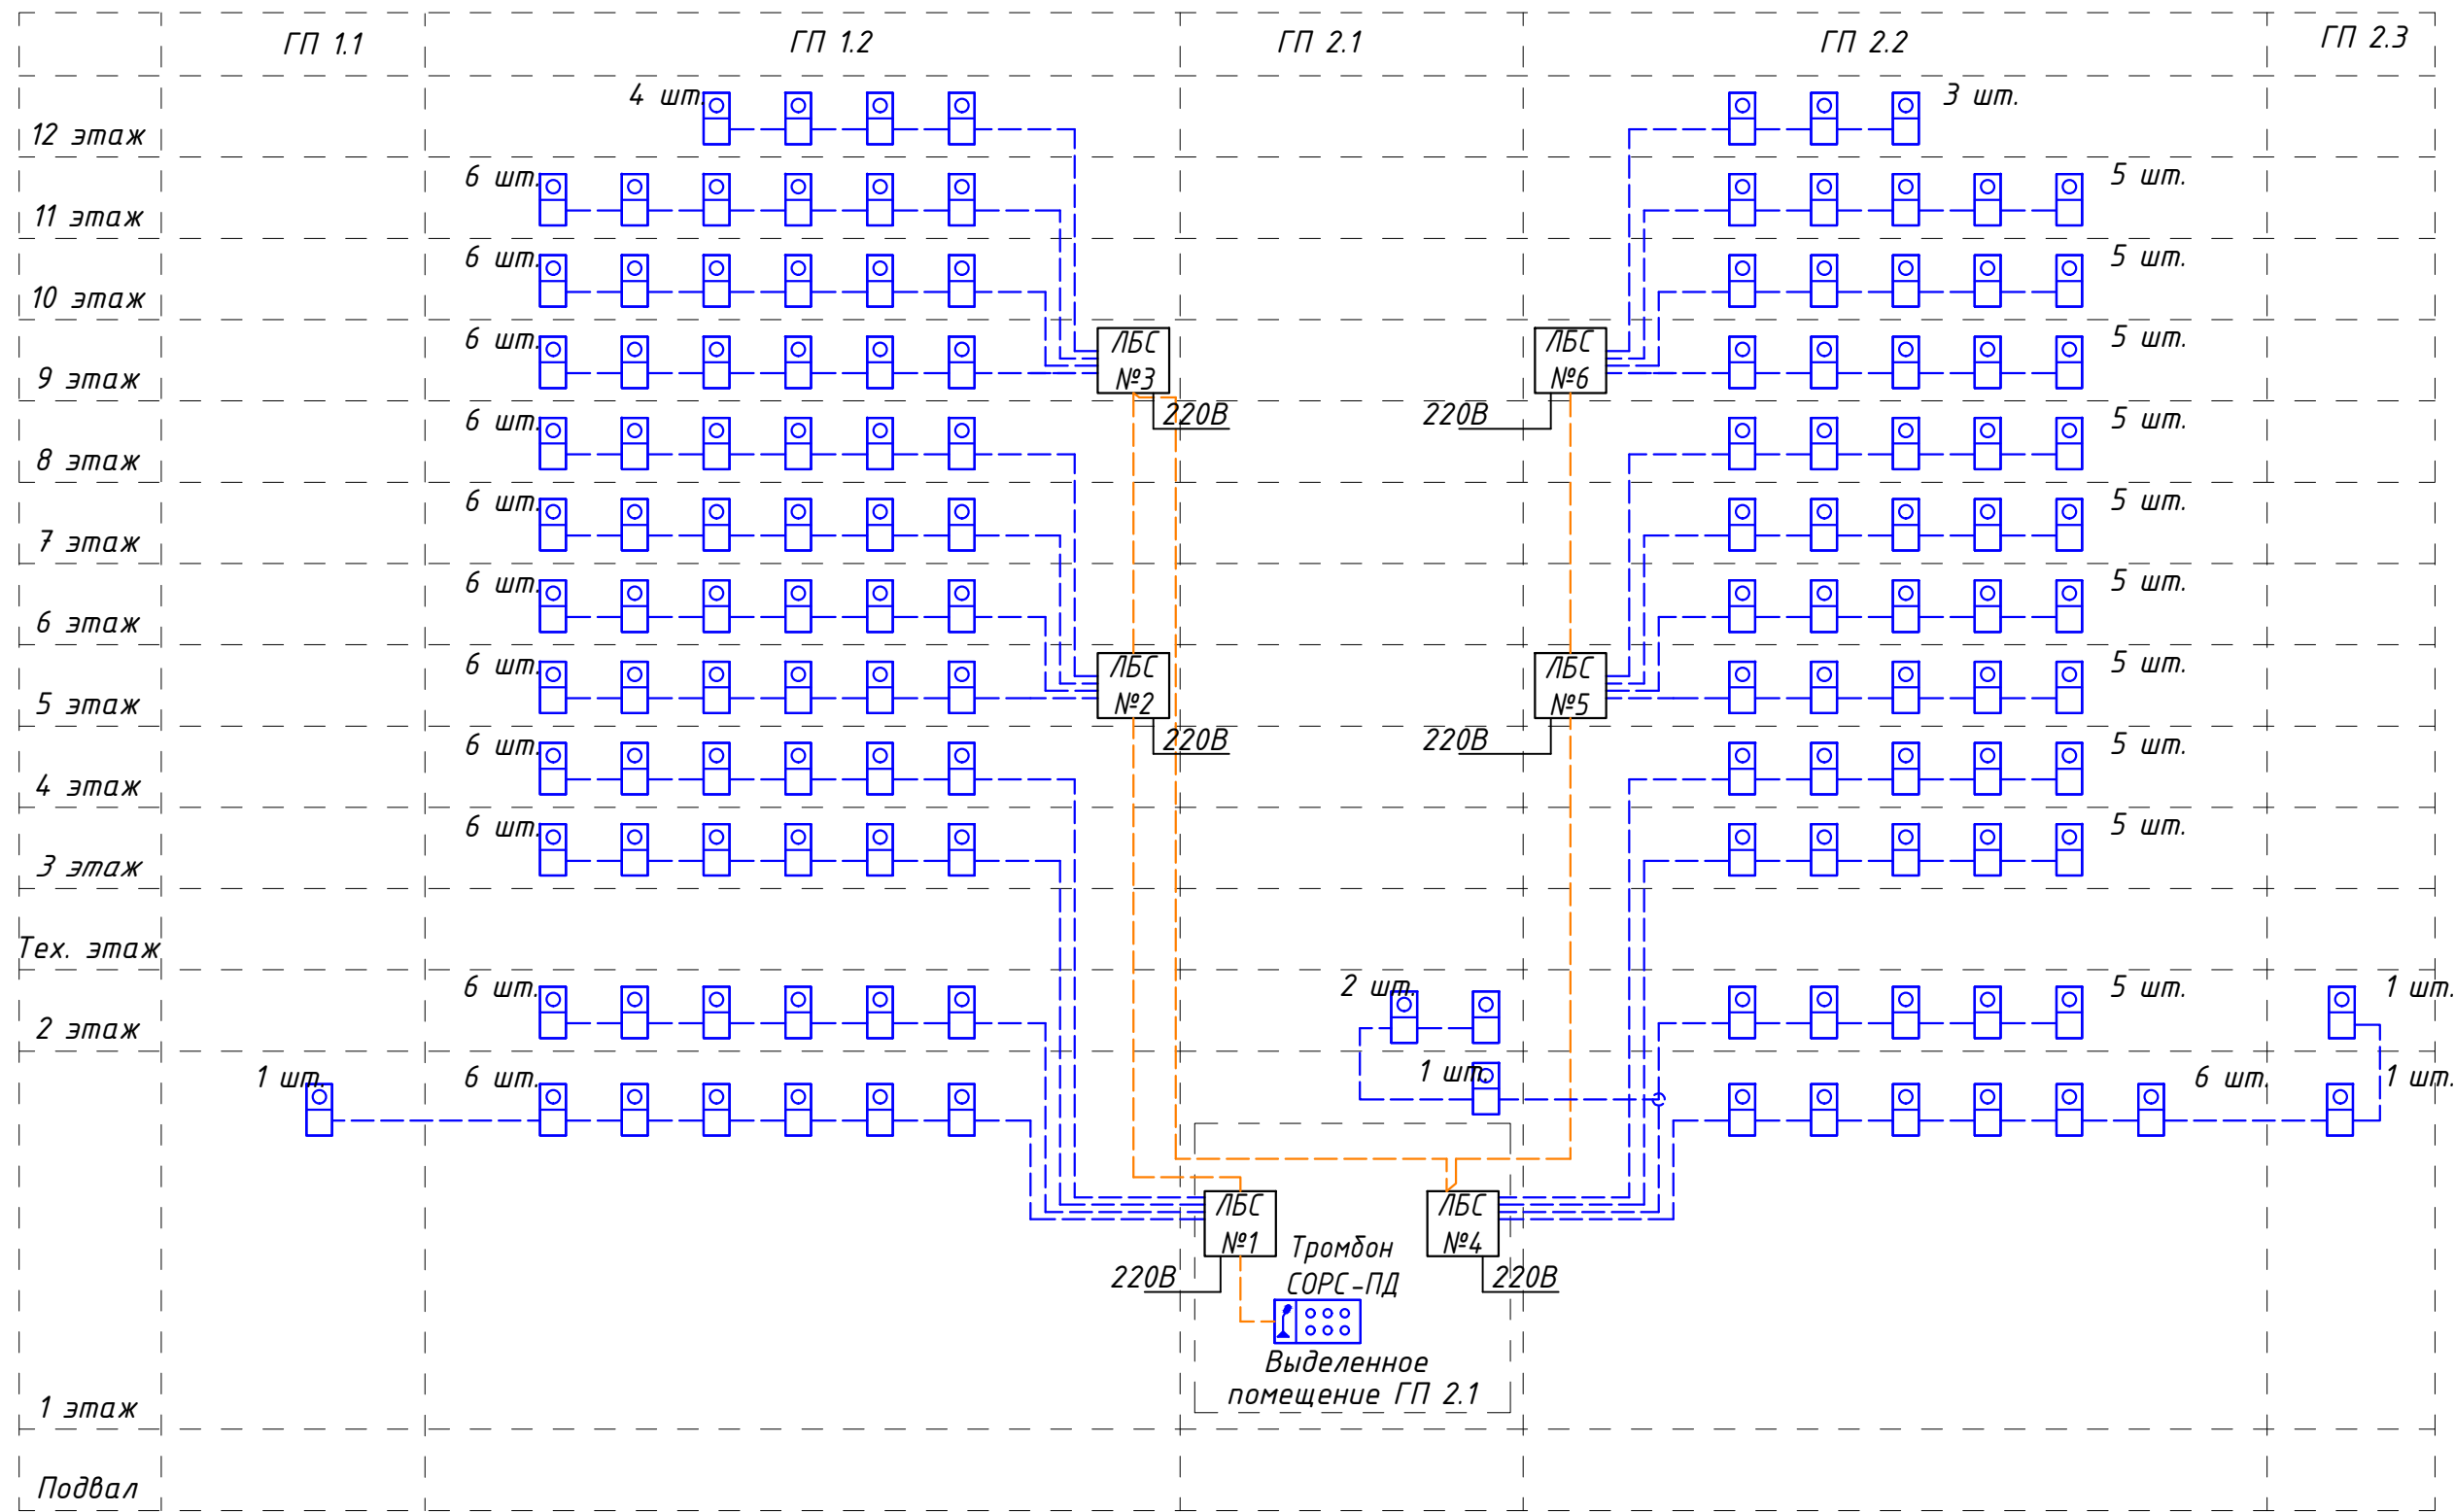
ГП 1.1
ГП 1.2
ГП 2.1
ГП 2.2
ГП 2.3

12 этаж
11 этаж
10 этаж
9 этаж
8 этаж
7 этаж
6 этаж
5 этаж
4 этаж
3 этаж
Тех. этаж
2 этаж
1 этаж
Подвал

4 шт.
6 шт.
6 шт.
6 шт.
6 шт.
6 шт.
6 шт.
6 шт.
6 шт.
6 шт.
6 шт.
6 шт.
1 шт.

3 шт.
5 шт.
5 шт.
5 шт.
5 шт.
5 шт.
5 шт.
5 шт.
5 шт.
5 шт.
5 шт.
6 шт.
1 шт.
1 шт.
2 шт.
1 шт.

ЛБС №3
220В
ЛБС №2
220В
ЛБС №6
220В
ЛБС №5
220В
ЛБС №1
220В
ЛБС №4
220В

Тромбон СОРС-ПД
Выделенное помещение ГП 2.1